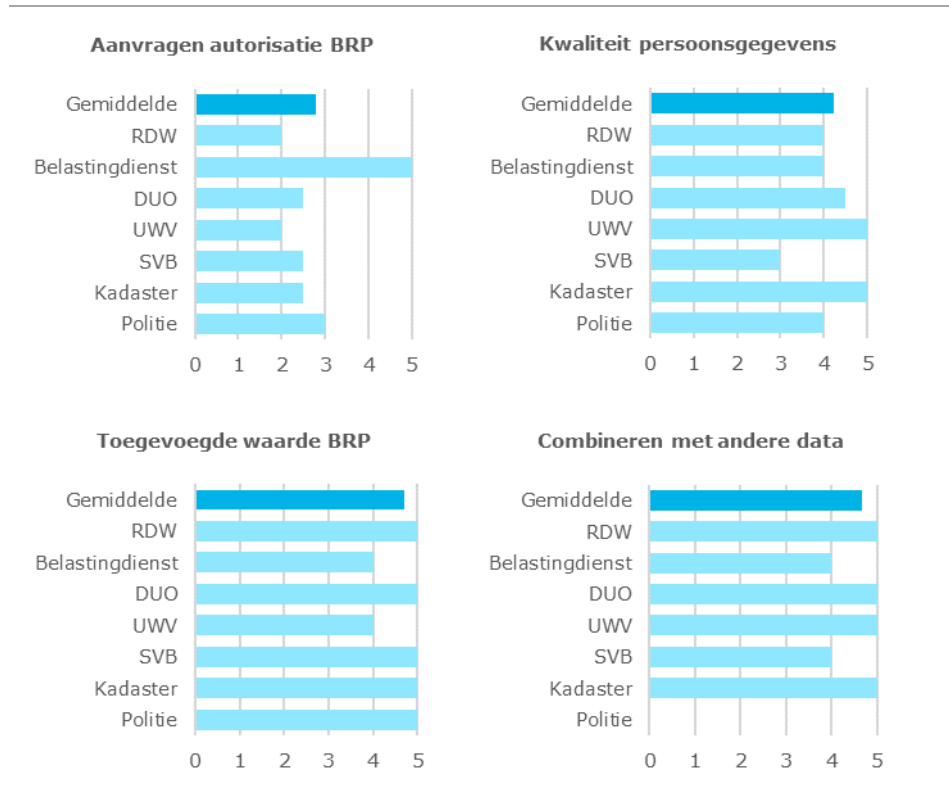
Aanvragen autorisatie BRP

Gemiddelde
RDW
Belastingdienst
DUO
UWV
SVB
Kadaster
Politie

0 1 2 3 4 5

Kwaliteit persoonsgegevens

Gemiddelde
RDW
Belastingdienst
DUO
UWV
SVB
Kadaster
Politie

0 1 2 3 4 5

Toegevoegde waarde BRP

Gemiddelde
RDW
Belastingdienst
DUO
UWV
SVB
Kadaster
Politie

0 1 2 3 4 5

Combineren met andere data

Gemiddelde
RDW
Belastingdienst
DUO
UWV
SVB
Kadaster
Politie

0 1 2 3 4 5